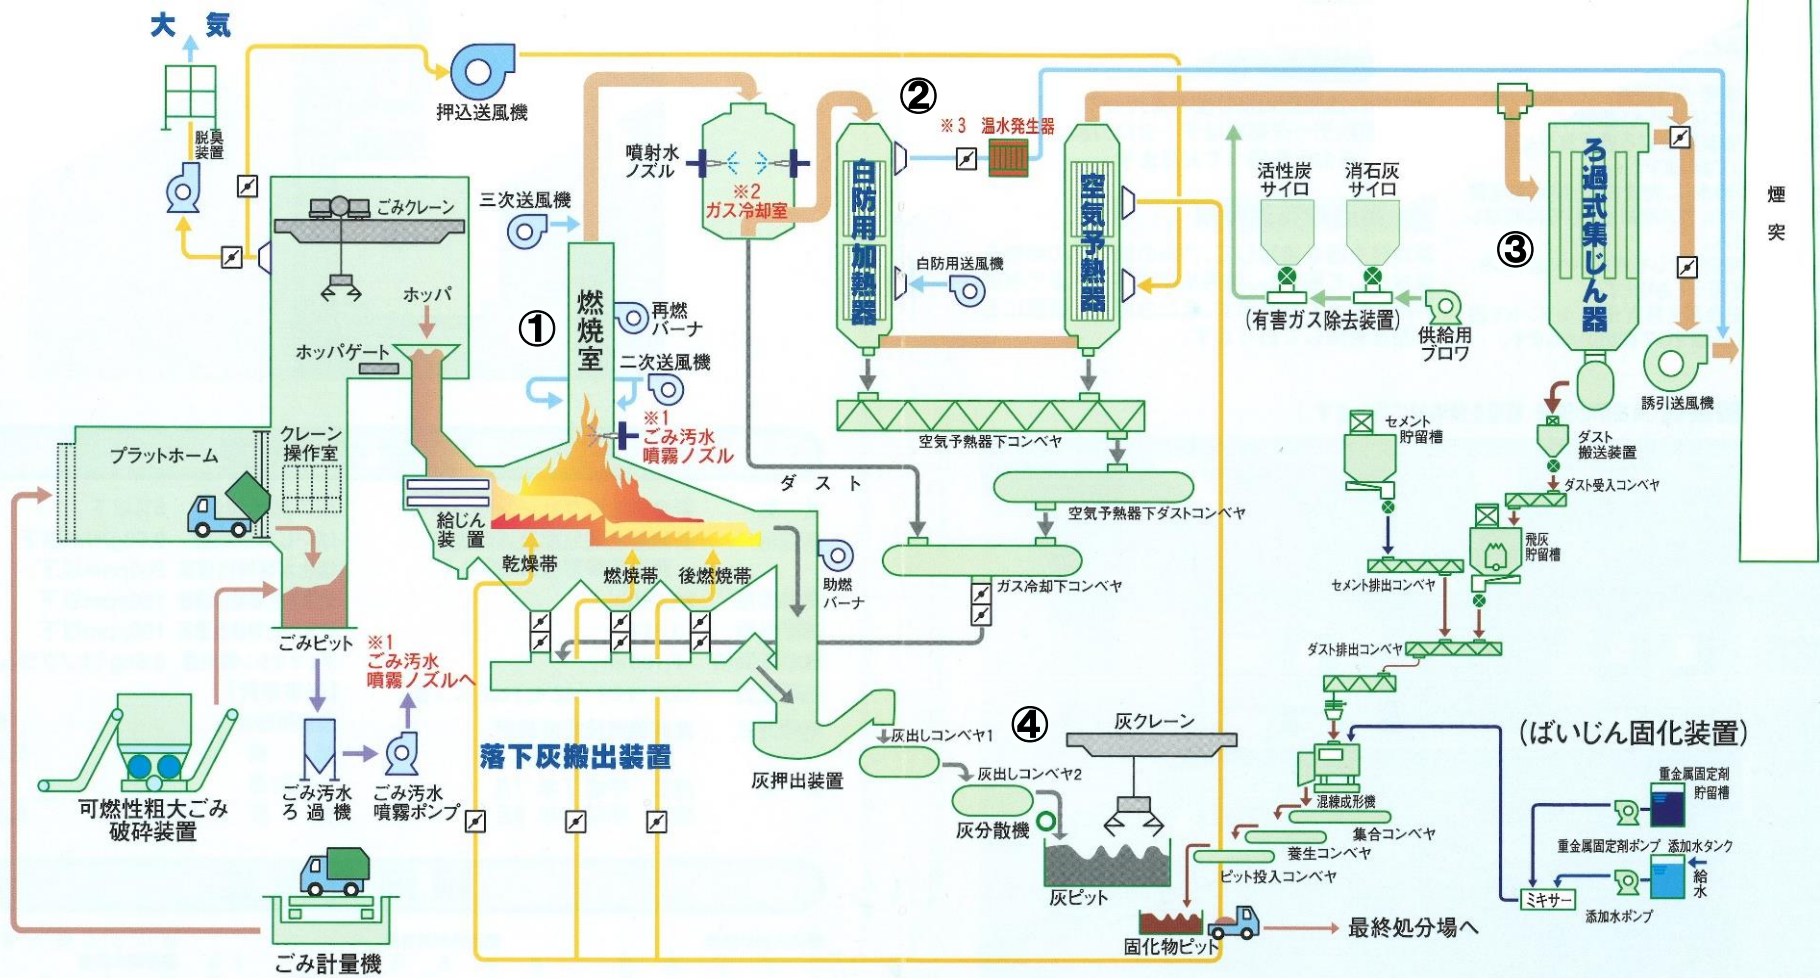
大気

押込送風機

脱臭装置

ごみクレーン

ホッパ

ホッパゲート

プラットホーム

クレーン操作室

ごみピット

※1 ごみ汚水噴霧ノズルへ

可燃性粗大ごみ破砕装置

ごみ汚水ろ過機

ごみ汚水噴霧ポンプ

ごみ計量機

三次送風機

燃焼室

①

再燃バーナ

二次送風機

※1 ごみ汚水噴霧ノズル

給じん装置

乾燥帯

燃焼帯

後燃焼帯

落下灰搬出装置

助燃バーナ

灰押出装置

噴射水ノズル

※2 ガス冷却室

ダスト

②

※3 温水発生器

白防用加熱器

白防用送風機

空気予熱器

空気予熱器下コンベヤ

空気予熱器下ダストコンベヤ

ガス冷却下コンベヤ

活性炭サイロ

消石灰サイロ

(有害ガス除去装置)

供給用ブロワ

ろ過式集じん器

③

誘引送風機

煙突

セメント貯留槽

ダスト搬送装置

ダスト受入コンベヤ

飛灰貯留槽

セメント排出コンベヤ

ダスト排出コンベヤ

④

灰クレーン

灰出しコンベヤ1

灰出しコンベヤ2

灰分散機

灰ピット

(ばいじん固化装置)

混練成形機

集合コンベヤ

養生コンベヤ

ピット投入コンベヤ

固化物ピット

最終処分場へ

重金属固定剤貯留槽

重金属固定剤ポンプ

添加水タンク

給水

ミキサー

添加水ポンプ